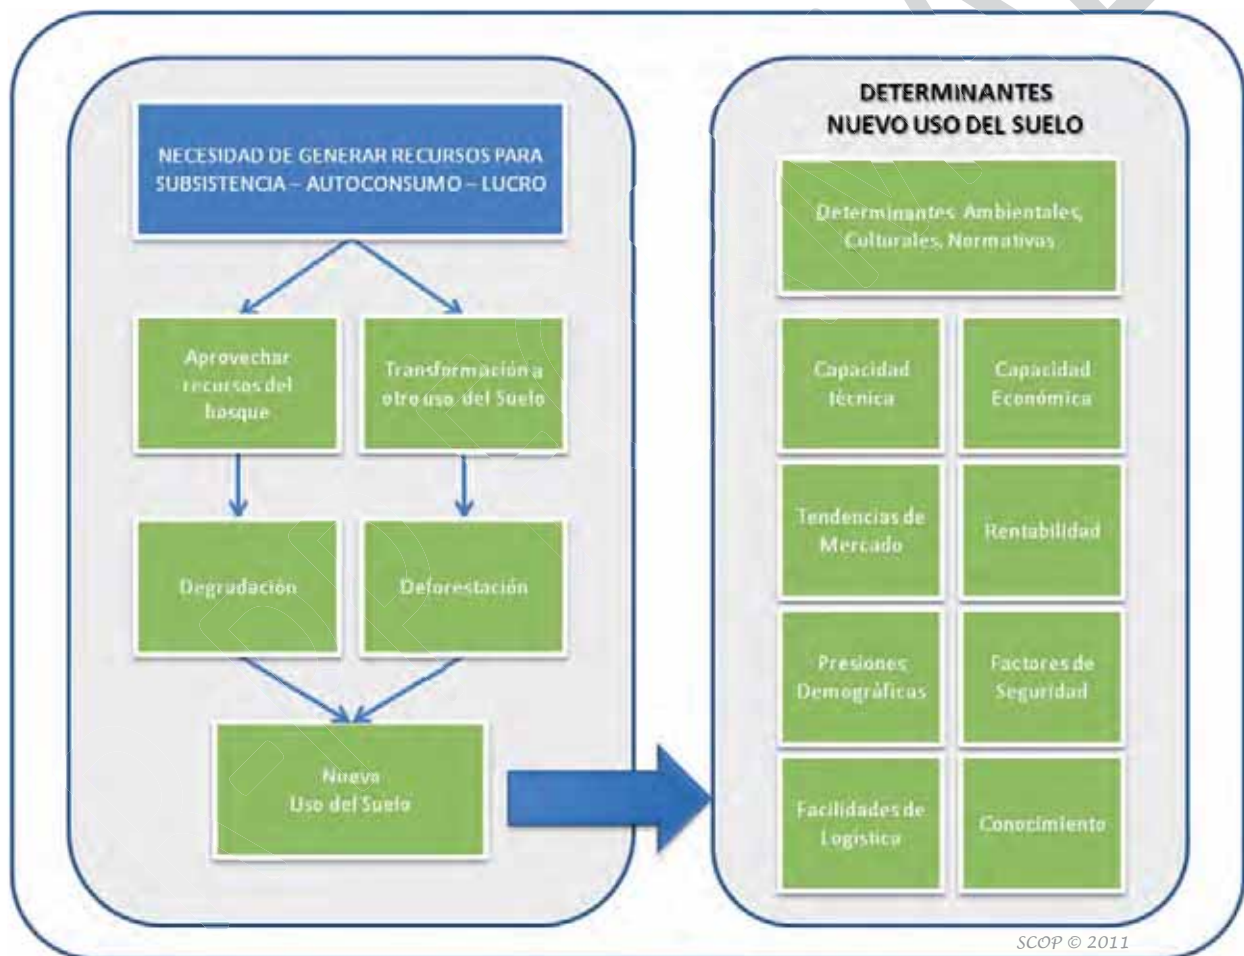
NECESIDAD DE GENERAR RECURSOS PARA SUBSISTENCIA – AUTOCONSUMO – LUCRO

Aprovechar recursos del bosque

Transformación a otro uso del Suelo

Degradación

Deforestación

Nuevo Uso del Suelo

DETERMINANTES NUEVO USO DEL SUELO

Determinantes Ambientales, Culturales, Normativos

Capacidad técnica

Capacidad Económica

Tendencias de Mercado

Rentabilidad

Presiones Demográficas

Factores de Seguridad

Facilidades de Logística

Conocimiento

SCOP © 2011